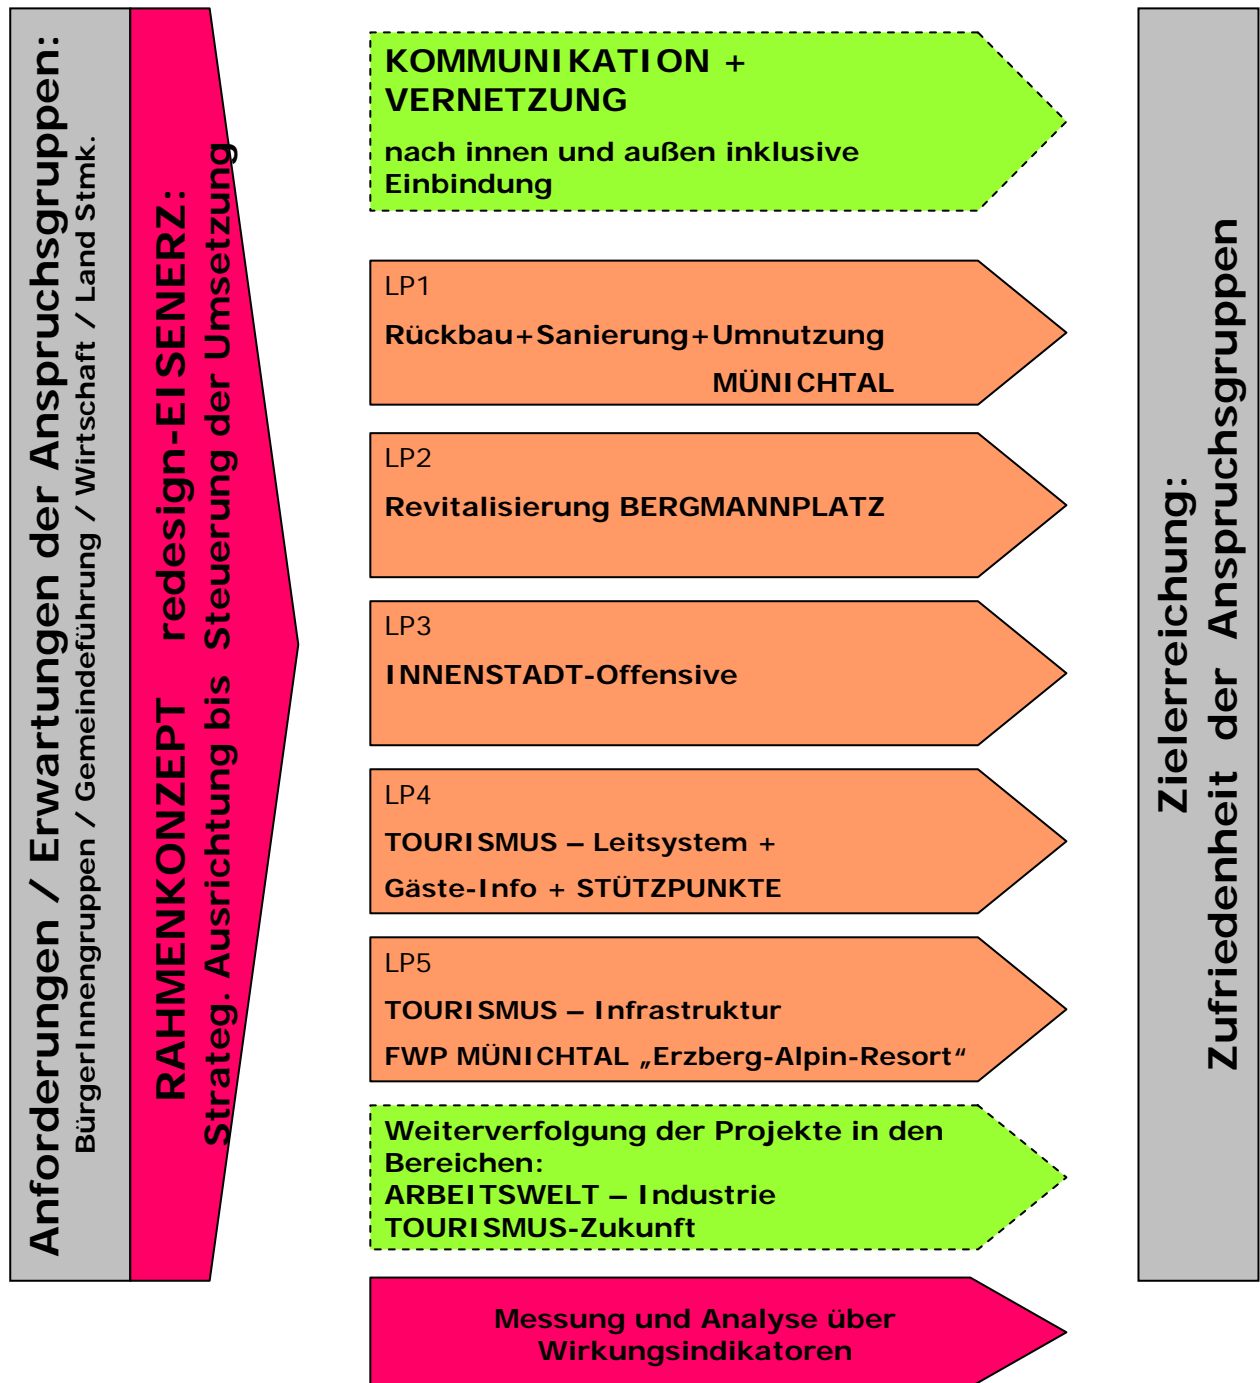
Anforderungen / Erwartungen der Anspruchsgruppen:
BürgerInnengruppen / Gemeindeführung / Wirtschaft / Land Stmk.

RAHMENKONZEPT redesign-EISENERZ:
Strateg. Ausrichtung bis Steuerung der Umsetzung

KOMMUNIKATION + VERNETZUNG
nach innen und außen inklusive Einbindung

LP1
Rückbau+Sanierung+Umnutzung
MÜNICHTAL

LP2
Revitalisierung BERGMANNPLATZ

LP3
INNENSTADT-Offensive

LP4
TOURISMUS – Leitsystem +
Gäste-Info + STÜTZPUNKTE

LP5
TOURISMUS – Infrastruktur
FWP MÜNICHTAL „Erzberg-Alpin-Resort“

Weiterverfolgung der Projekte in den Bereichen:
ARBEITSWELT – Industrie
TOURISMUS-Zukunft

Messung und Analyse über Wirkungsindikatoren

Zielerreichung:
Zufriedenheit der Anspruchsgruppen